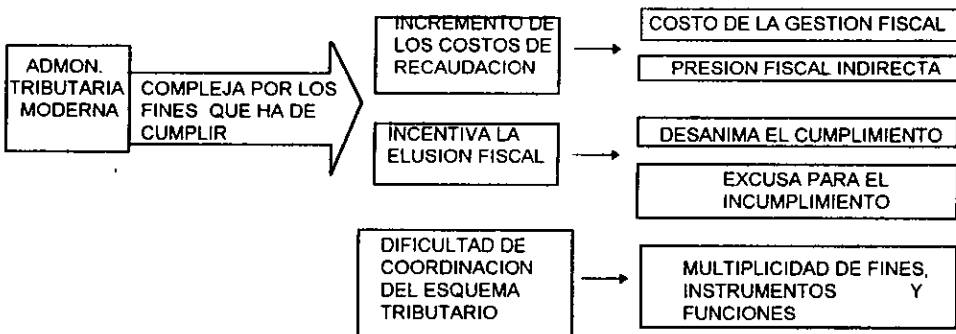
ADMON. TRIBUTARIA MODERNA

COMPLEJA POR LOS FINES QUE HA DE CUMPLIR

INCREMENTO DE LOS COSTOS DE RECAUDACION

COSTO DE LA GESTION FISCAL

PRESION FISCAL INDIRECTA

INCENTIVA LA ELUSION FISCAL

DESANIMA EL CUMPLIMIENTO

EXCUSA PARA EL INCUMPLIMIENTO

DIFICULTAD DE COORDINACION DEL ESQUEMA TRIBUTARIO

MULTIPLICIDAD DE FINES, INSTRUMENTOS Y FUNCIONES